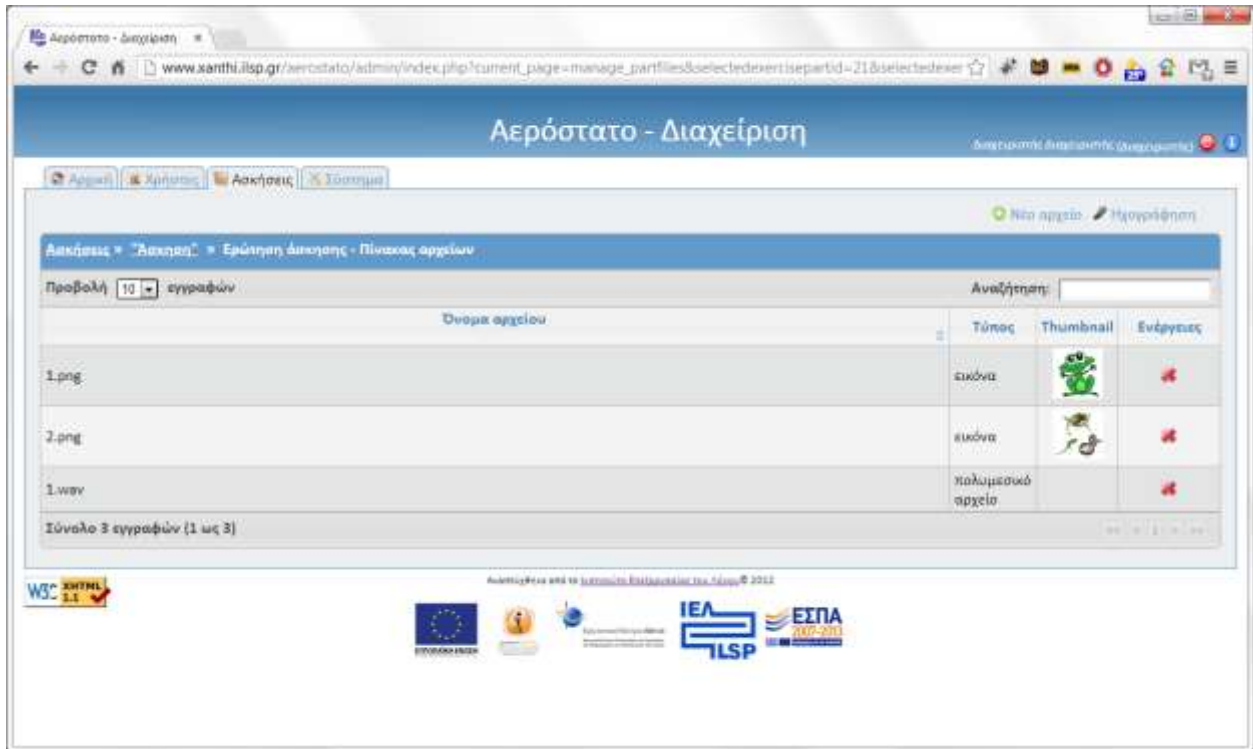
Αερόστατο - Διαχείριση ×

www.xanthi.ilsp.gr/aerostato/admin/index.php?current_page=manage_partfiles&selectedexercisepartid=21&selectedexer

Αερόστατο - Διαχείριση

Διαχειριστής Διαχειριστής (Διαχειριστής)

Αρχική | Χρήστες | Ασκήσεις | Σύστημα

Νέο αρχείο Ηχογράφηση

Ασκήσεις » "Άσκηση" » Ερώτηση άσκησης - Πίνακας αρχείων

Προβολή 10 εγγραφών

Αναζήτηση:

| Όνομα αρχείου | Τύπος | Thumbnail | Ενέργειες |
|---|---|---|---|
| 1.png | εικόνα | | |
| 2.png | εικόνα | | |
| 1.wav | πολυμεσικό αρχείο | | |

Σύνολο 3 εγγραφών (1 ως 3)

W3C XHTML 1.1

Αναπτύχθηκε από το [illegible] © 2012

ΙΕΛ ILSP ΕΣΠΑ 2007-2013